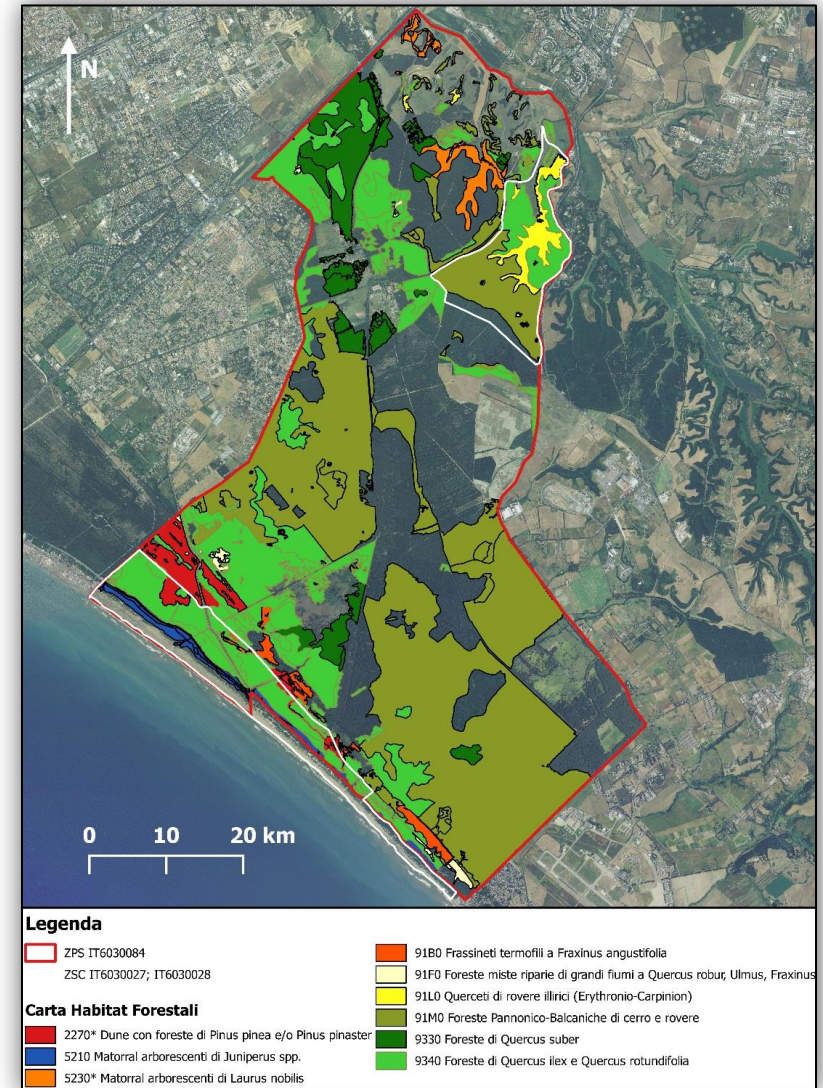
N

0 10 20 km

Legenda

ZPS IT6030084

ZSC IT6030027; IT6030028

Carta Habitat Forestali

2270* Dune con foreste di Pinus pinea e/o Pinus pinaster

5210 Matorral arborescenti di Juniperus spp.

5230* Matorral arborescenti di Laurus nobilis

91B0 Frassineti termofili a Fraxinus angustifolia

91F0 Foreste miste riparie di grandi fiumi a Quercus robur, Ulmus, Fraxinus

91L0 Querceti di rovere illirici (Erythronio-Carpinion)

91M0 Foreste Pannonico-Balcaniche di cerro e rovere

9330 Foreste di Quercus suber

9340 Foreste di Quercus ilex e Quercus rotundifolia